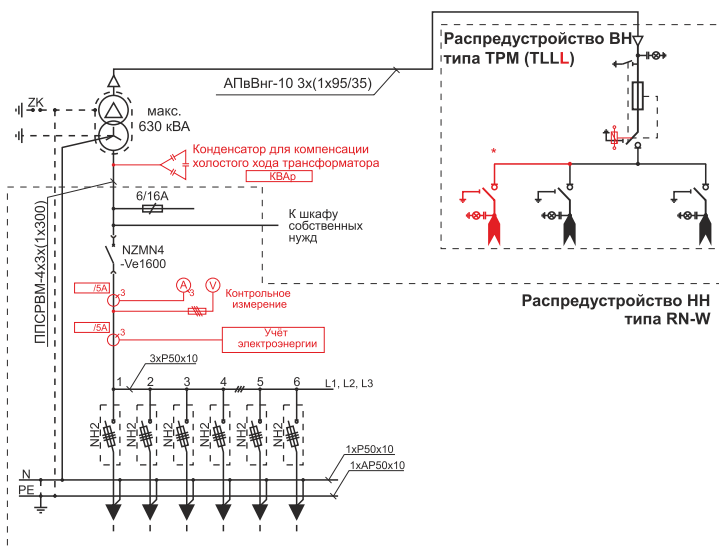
Распредустройство ВН
типа TPM (TLLL)

АПвВнг-10 3х(1х95/35)

ZK

макс.
630 кВА

Конденсатор для компенсации
холостого хода трансформатора
КВАр

*

6/16A

К шкафу
собственных
нужд

ППСРВМ-4х3х(1х300)

NZMN4
-Ve1600

/5A
3
A
3
V
Контрольное
измерение

/5A
3
Учёт
электроэнергии

Распредустройство НН
типа RN-W

3хР50х10

1 2 3 4 5 6
L1, L2, L3

NH2 NH2 NH2 NH2 NH2 NH2

1хР50х10
1хАР50х10

N
PE